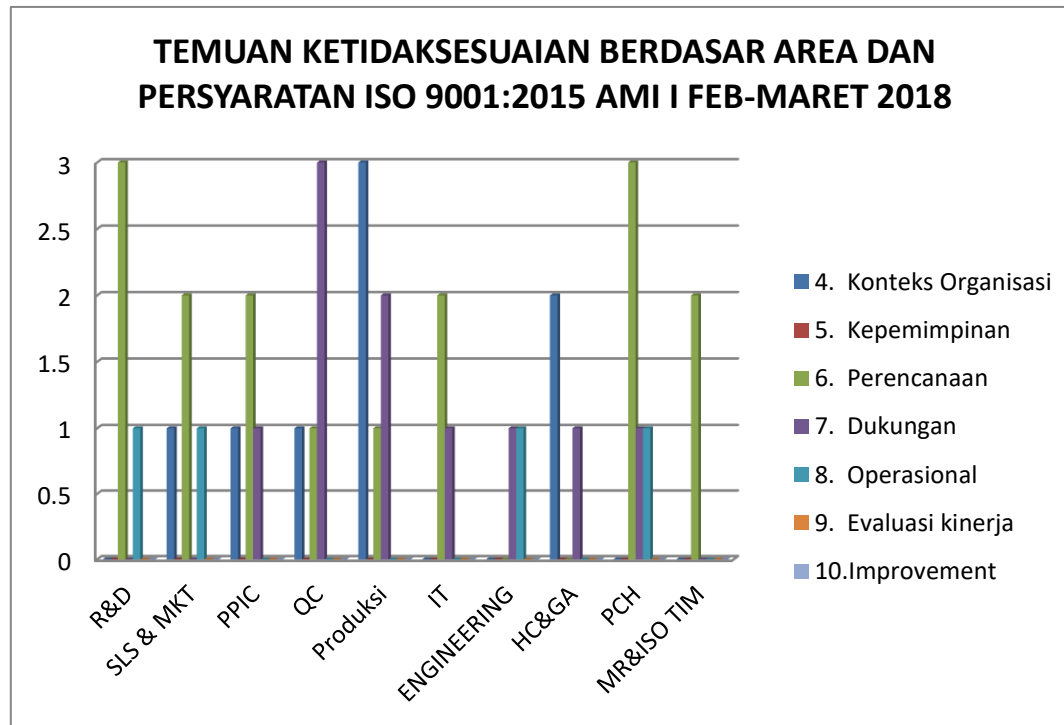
TEMUAN KETIDAKSESUAIAN BERDASAR AREA DAN PERSYARATAN ISO 9001:2015 AMI I FEB-MARET 2018

3
2.5
2
1.5
1
0.5
0

R&D
SLS & MKT
PPIC
QC
Produksi
IT
ENGINEERING
HC&GA
PCH
MR&ISO TIM

4. Konteks Organisasi
5. Kepemimpinan
6. Perencanaan
7. Dukungan
8. Operasional
9. Evaluasi kinerja
10.Improvement